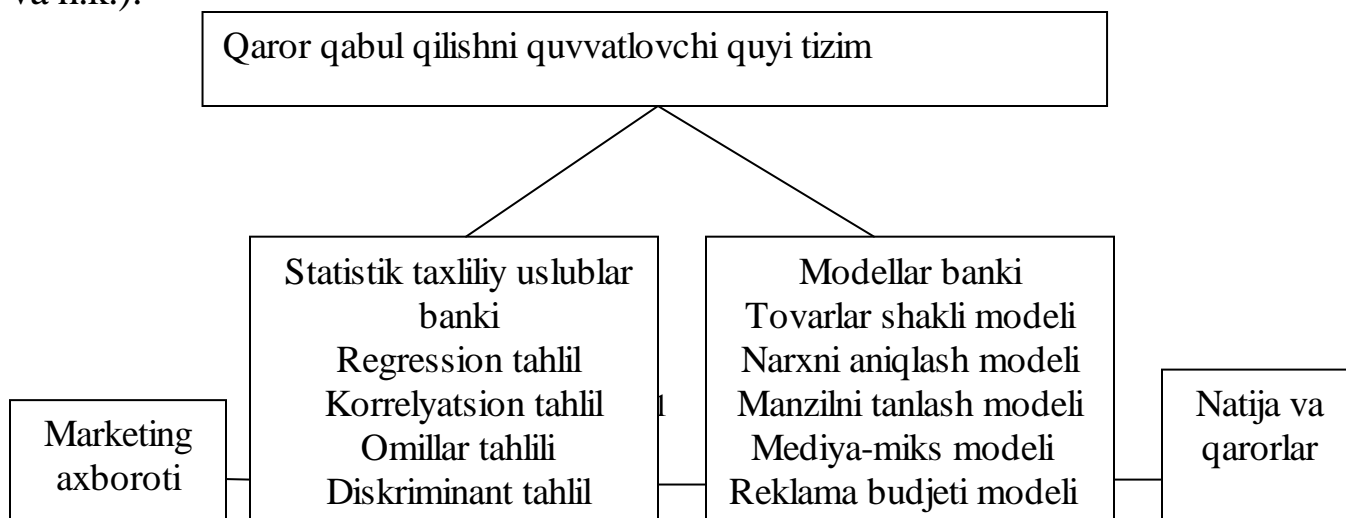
va h.k.).

Qaror qabul qilishni quvvatlovchi quyi tizim

Statistik taxliliy uslublar banki
Regression tahlil
Korrelyatsion tahlil
Omillar tahlili
Diskriminant tahlil

Modellar banki
Tovarlar shakli modeli
Narxni aniqlash modeli
Manzilni tanlash modeli
Mediya-miks modeli
Reklama budjeti modeli

Marketing axboroti

Natija va qarorlar